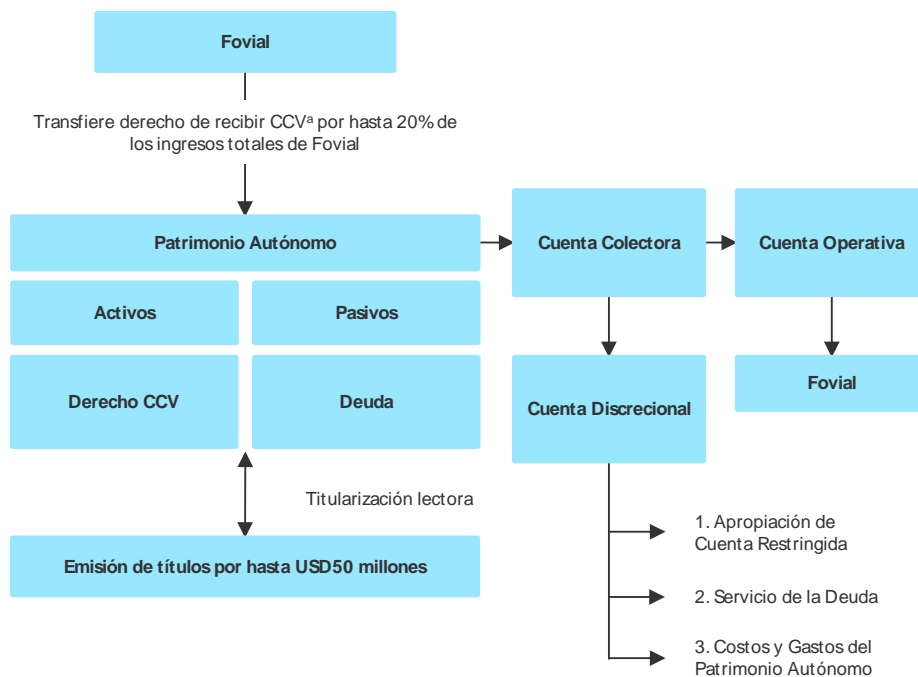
Fovial

Transfiere derecho de recibir CCV$^{a}$ por hasta 20% de los ingresos totales de Fovial

Patrimonio Autónomo

Activos

Pasivos

Derecho CCV

Deuda

Titularización lectora

Emisión de títulos por hasta USD50 millones

Cuenta Colectora

Cuenta Operativa

Cuenta Discrecional

Fovial

1. Apropiación de Cuenta Restringida

2. Servicio de la Deuda

3. Costos y Gastos del Patrimonio Autónomo